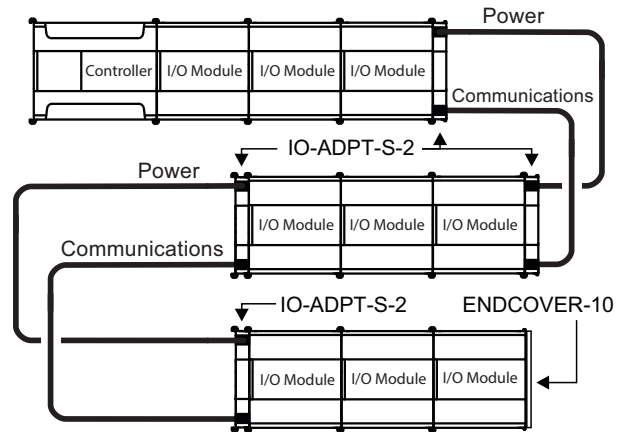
Power

Controller | I/O Module | I/O Module | I/O Module

Communications

IO-ADPT-S-2

Power

I/O Module | I/O Module | I/O Module

Communications

IO-ADPT-S-2

ENDCOVER-10

I/O Module | I/O Module | I/O Module